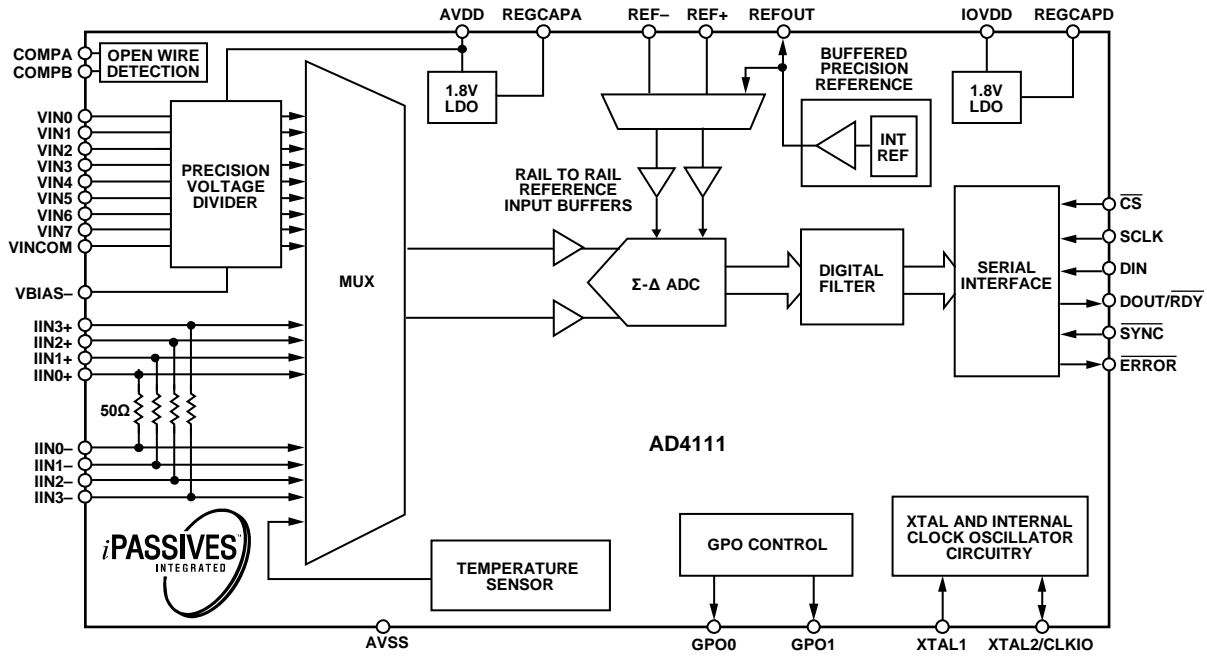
AVDD REGCAPA REF– REF+ REFOUT IOVDD REGCAPD

COMPA
COMPB
OPEN WIRE DETECTION

1.8V LDO

BUFFERED PRECISION REFERENCE

1.8V LDO

INT REF

VIN0
VIN1
VIN2
VIN3
VIN4
VIN5
VIN6
VIN7
VINCOM

PRECISION VOLTAGE DIVIDER

RAIL TO RAIL REFERENCE INPUT BUFFERS

$\overline{CS}$
SCLK
DIN
DOUT/$\overline{RDY}$
$\overline{SYNC}$
$\overline{ERROR}$

VBIAS–

MUX

Σ-Δ ADC

DIGITAL FILTER

SERIAL INTERFACE

IIN3+
IIN2+
IIN1+
IIN0+

50Ω

IIN0–
IIN1–
IIN2–
IIN3–

AD4111

iPASSIVES
INTEGRATED

TEMPERATURE SENSOR

GPO CONTROL

XTAL AND INTERNAL CLOCK OSCILLATOR CIRCUITRY

AVSS GPO0 GPO1 XTAL1 XTAL2/CLKIO